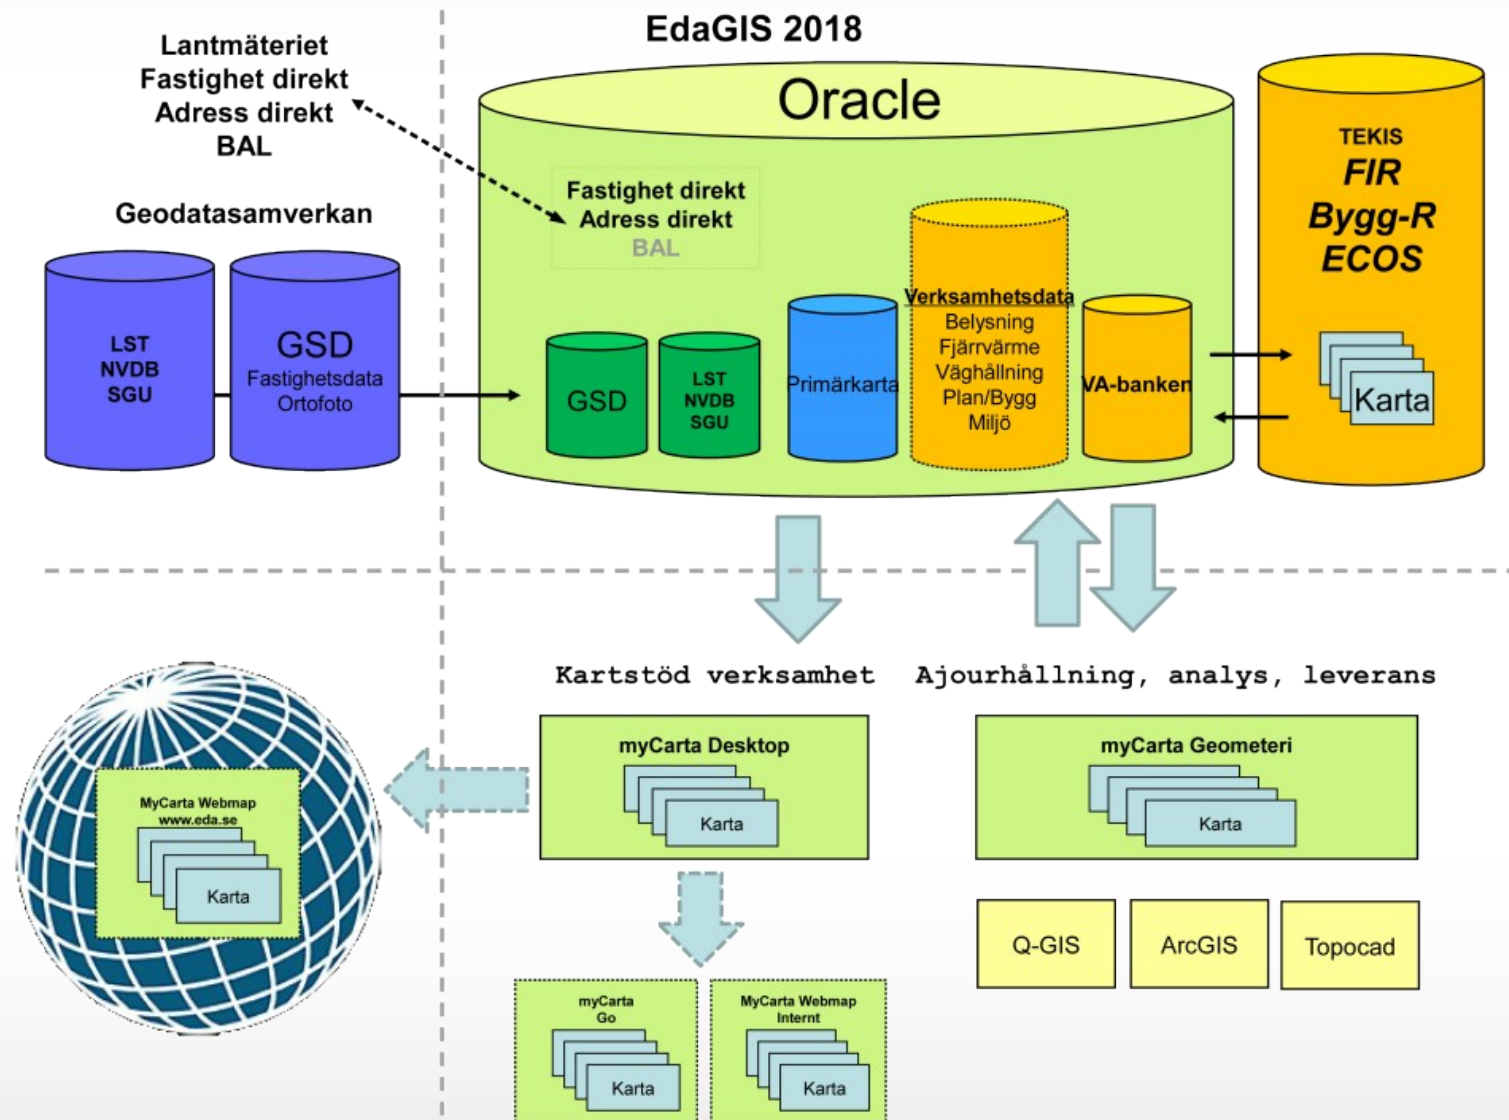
EdaGIS 2018

Lantmäteriet
Fastighet direkt
Adress direkt
BAL

Geodatasamverkan

LST
NVDB
SGU

GSD
Fastighetsdata
Ortofoto

Oracle

Fastighet direkt
Adress direkt
BAL

GSD

LST
NVDB
SGU

Primärkarta

Verksamhetsdata
Belysning
Fjärrvärme
Väghållning
Plan/Bygg
Miljö

VA-banken

TEKIS
FIR
Bygg-R
ECOS

Karta

Kartstöd verksamhet

Ajourhållning, analys, leverans

MyCarta Webmap
www.eda.se
Karta

myCarta Desktop
Karta

myCarta Geometeri
Karta

Q-GIS

ArcGIS

Topocad

myCarta
Go
Karta

MyCarta Webmap
Internt
Karta